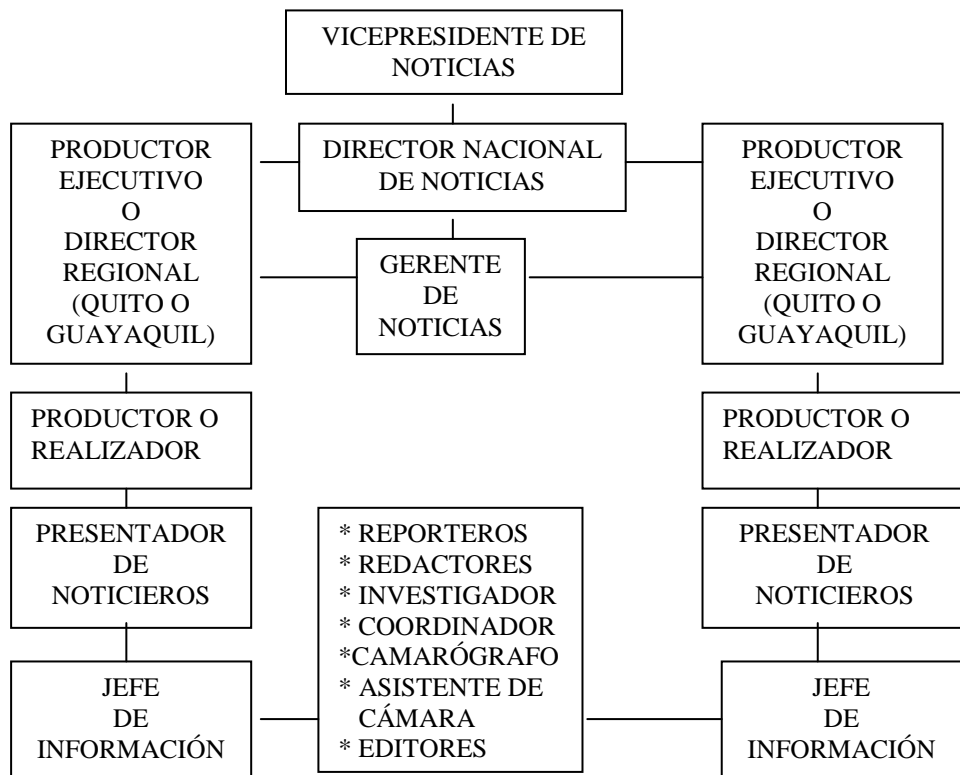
VICEPRESIDENTE DE NOTICIAS

PRODUCTOR EJECUTIVO O DIRECTOR REGIONAL (QUITO O GUAYAQUIL)

DIRECTOR NACIONAL DE NOTICIAS

PRODUCTOR EJECUTIVO O DIRECTOR REGIONAL (QUITO O GUAYAQUIL)

GERENTE DE NOTICIAS

PRODUCTOR O REALIZADOR

PRODUCTOR O REALIZADOR

PRESENTADOR DE NOTICIEROS

* REPORTEROS
* REDACTORES
* INVESTIGADOR
* COORDINADOR
*CAMARÓGRAFO
* ASISTENTE DE CÁMARA
* EDITORES

PRESENTADOR DE NOTICIEROS

JEFE DE INFORMACIÓN

JEFE DE INFORMACIÓN